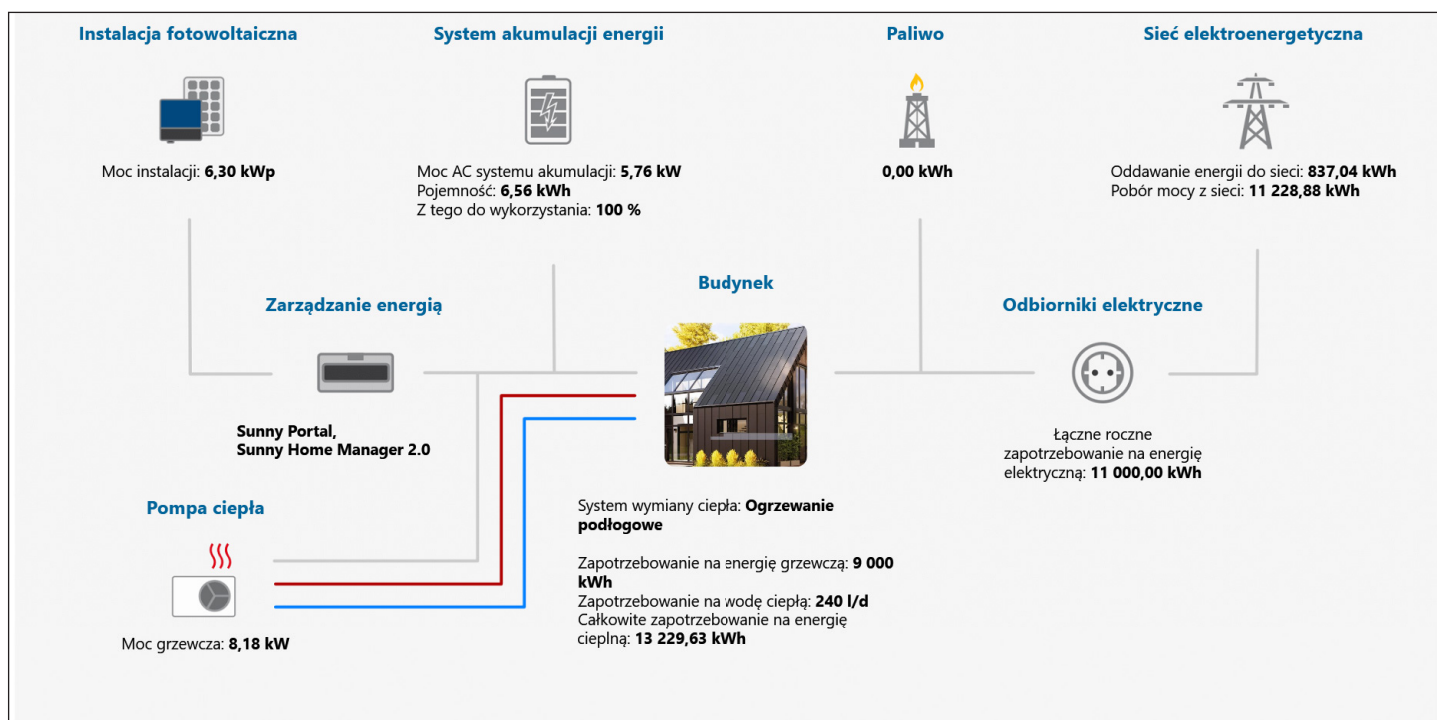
Instalacja fotowoltaiczna

Moc instalacji: **6,30 kWp**

System akumulacji energii

Moc AC systemu akumulacji: **5,76 kW**
Pojemność: **6,56 kWh**
Z tego do wykorzystania: **100 %**

Paliwo

**0,00 kWh**

Sieć elektroenergetyczna

Oddawanie energii do sieci: **837,04 kWh**
Pobór mocy z sieci: **11 228,88 kWh**

Zarządzanie energią

**Sunny Portal,**
**Sunny Home Manager 2.0**

Budynek

Odbiorniki elektryczne

Łączne roczne zapotrzebowanie na energię elektryczną: **11 000,00 kWh**

Pompa ciepła

Moc grzewcza: **8,18 kW**

System wymiany ciepła: **Ogrzewanie podłogowe**

Zapotrzebowanie na energię grzewczą: **9 000 kWh**
Zapotrzebowanie na wodę ciepłą: **240 l/d**
Całkowite zapotrzebowanie na energię cieplną: **13 229,63 kWh**